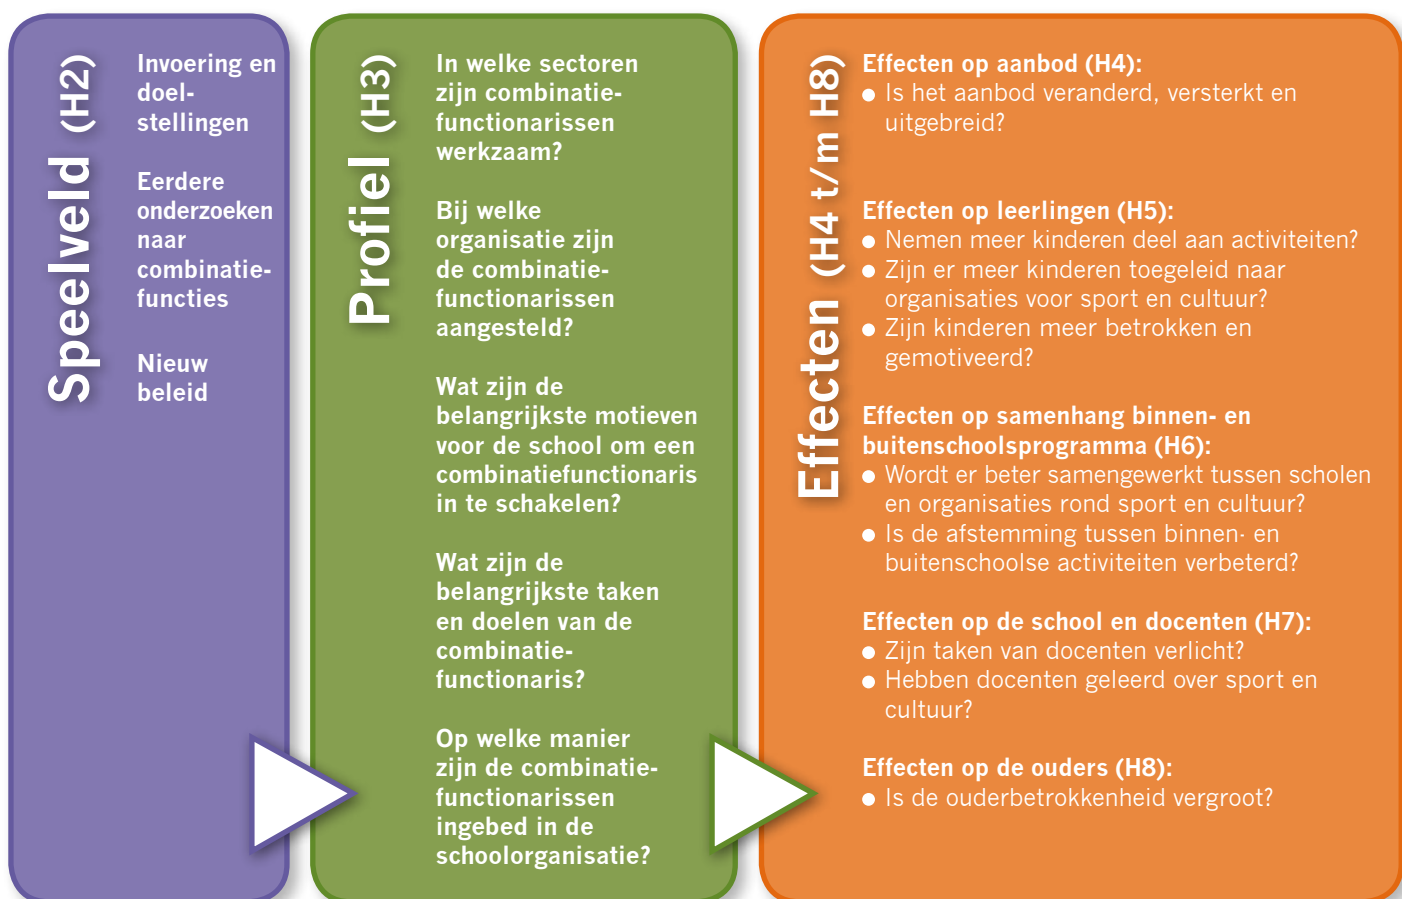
Speelveld (H2)

Invoering en doelstellingen

Eerdere onderzoeken naar combinatiefuncties

Nieuw beleid

Profiel (H3)

In welke sectoren zijn combinatiefunctionarissen werkzaam?

Bij welke organisatie zijn de combinatiefunctionarissen aangesteld?

Wat zijn de belangrijkste motieven voor de school om een combinatiefunctionaris in te schakelen?

Wat zijn de belangrijkste taken en doelen van de combinatiefunctionaris?

Op welke manier zijn de combinatiefunctionarissen ingebed in de schoolorganisatie?

Effecten (H4 t/m H8)

Effecten op aanbod (H4):
- Is het aanbod veranderd, versterkt en uitgebreid?

Effecten op leerlingen (H5):
- Nemen meer kinderen deel aan activiteiten?
- Zijn er meer kinderen toegeleid naar organisaties voor sport en cultuur?
- Zijn kinderen meer betrokken en gemotiveerd?

Effecten op samenhang binnen- en buitenschoolsprogramma (H6):
- Wordt er beter samengewerkt tussen scholen en organisaties rond sport en cultuur?
- Is de afstemming tussen binnen- en buitenschoolse activiteiten verbeterd?

Effecten op de school en docenten (H7):
- Zijn taken van docenten verlicht?
- Hebben docenten geleerd over sport en cultuur?

Effecten op de ouders (H8):
- Is de ouderbetrokkenheid vergroot?